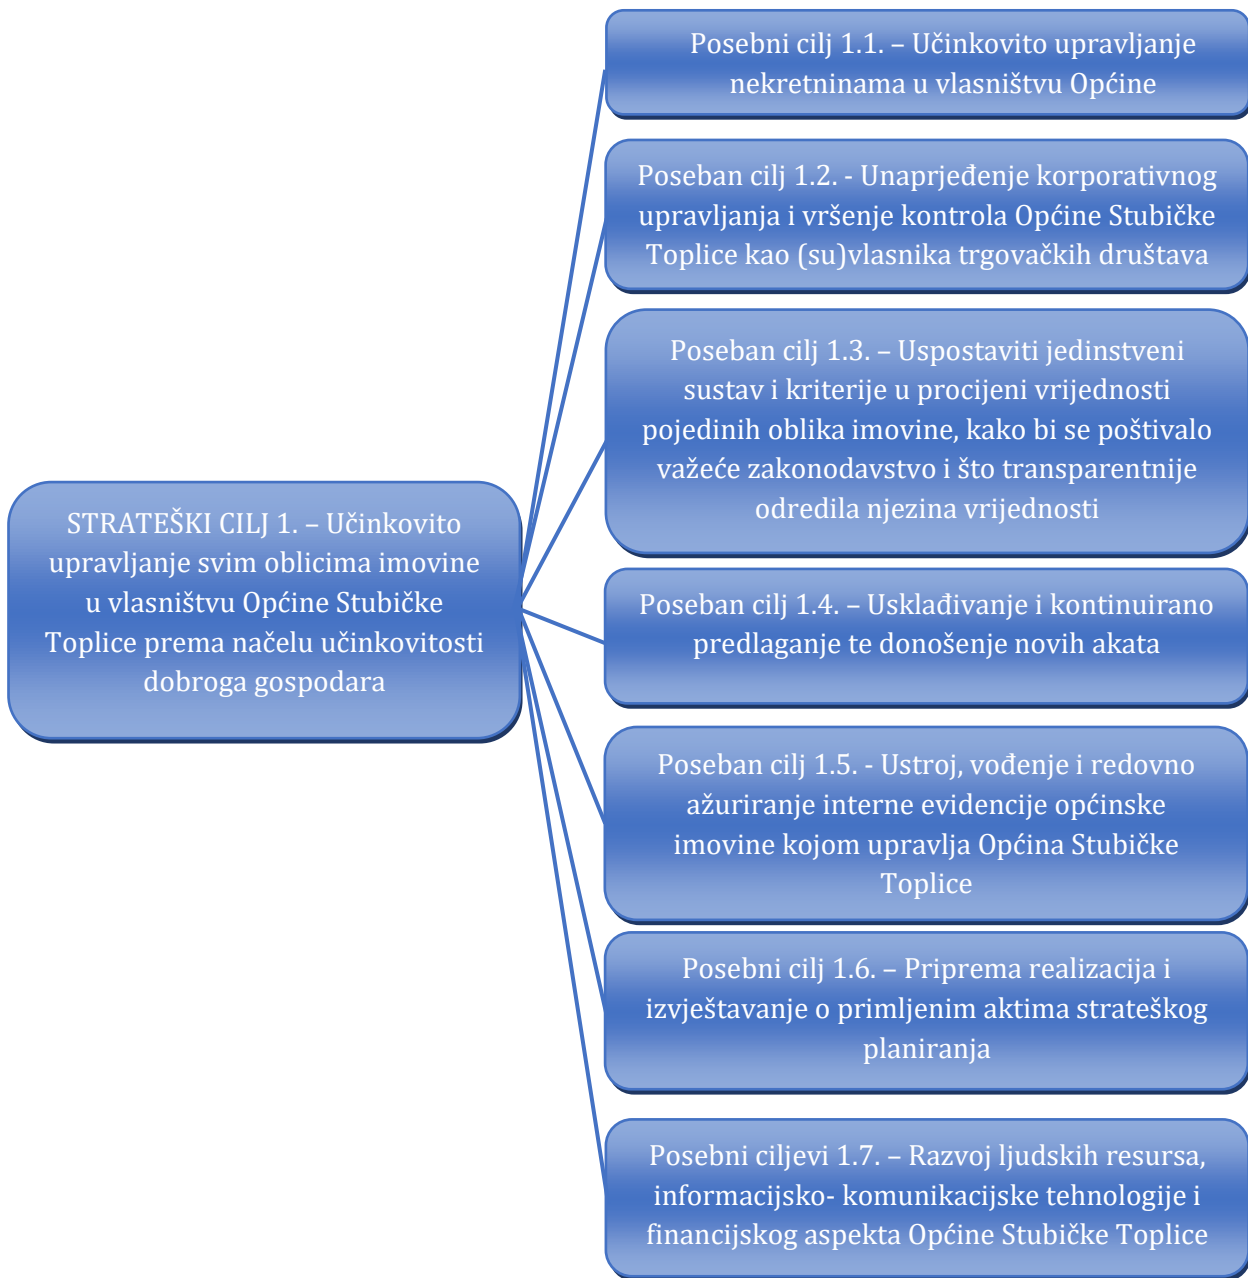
STRATEŠKI CILJ 1. – Učinkovito upravljanje svim oblicima imovine u vlasništvu Općine Stubičke Toplice prema načelu učinkovitosti dobroga gospodara

Posebni cilj 1.1. – Učinkovito upravljanje nekretninama u vlasništvu Općine

Poseban cilj 1.2. - Unaprjeđenje korporativnog upravljanja i vršenje kontrola Općine Stubičke Toplice kao (su)vlasnika trgovačkih društava

Poseban cilj 1.3. – Uspostaviti jedinstveni sustav i kriterije u procijeni vrijednosti pojedinih oblika imovine, kako bi se poštivalo važeće zakonodavstvo i što transparentnije odredila njezina vrijednosti

Poseban cilj 1.4. – Usklađivanje i kontinuirano predlaganje te donošenje novih akata

Poseban cilj 1.5. - Ustroj, vođenje i redovno ažuriranje interne evidencije općinske imovine kojom upravlja Općina Stubičke Toplice

Posebni cilj 1.6. – Priprema realizacija i izvještavanje o primljenim aktima strateškog planiranja

Posebni ciljevi 1.7. – Razvoj ljudskih resursa, informacijsko- komunikacijske tehnologije i financijskog aspekta Općine Stubičke Toplice